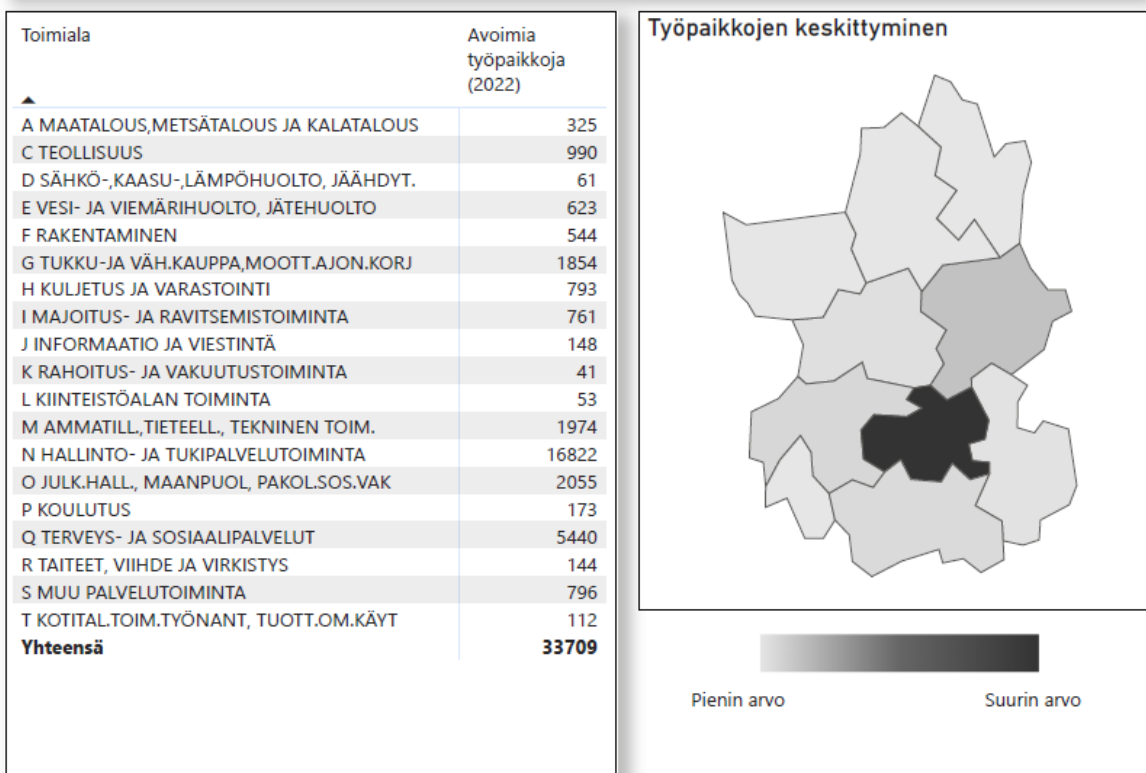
| Toimiala | Avoimia työpaikkoja (2022) |
|---|---|
| A MAATALOUS,METSÄTALOUS JA KALATALOUS | 325 |
| C TEOLLISUUS | 990 |
| D SÄHKÖ-,KAASU-,LÄMPÖHUOLTO, JÄÄHDYT. | 61 |
| E VESI- JA VIEMÄRIHUOLTO, JÄTEHUOLTO | 623 |
| F RAKENTAMINEN | 544 |
| G TUKKU-JA VÄH.KAUPPA,MOOTT.AJON.KORJ | 1854 |
| H KULJETUS JA VARASTOINTI | 793 |
| I MAJOITUS- JA RAVITSEMISTOIMINTA | 761 |
| J INFORMAATIO JA VIESTINTÄ | 148 |
| K RAHOITUS- JA VAKUUTUSTOIMINTA | 41 |
| L KIINTEISTÖALAN TOIMINTA | 53 |
| M AMMATILL.,TIETEELL., TEKNINEN TOIM. | 1974 |
| N HALLINTO- JA TUKIPALVELUTOIMINTA | 16822 |
| O JULK.HALL., MAANPUOL, PAKOL.SOS.VAK | 2055 |
| P KOULUTUS | 173 |
| Q TERVEYS- JA SOSIAALIPALVELUT | 5440 |
| R TAITEET, VIIHDE JA VIRKISTYS | 144 |
| S MUU PALVELUTOIMINTA | 796 |
| T KOTITAL.TOIM.TYÖNANT, TUOTT.OM.KÄYT | 112 |
| **Yhteensä** | **33709** |

Työpaikkojen keskittyminen

Pienin arvo

Suurin arvo